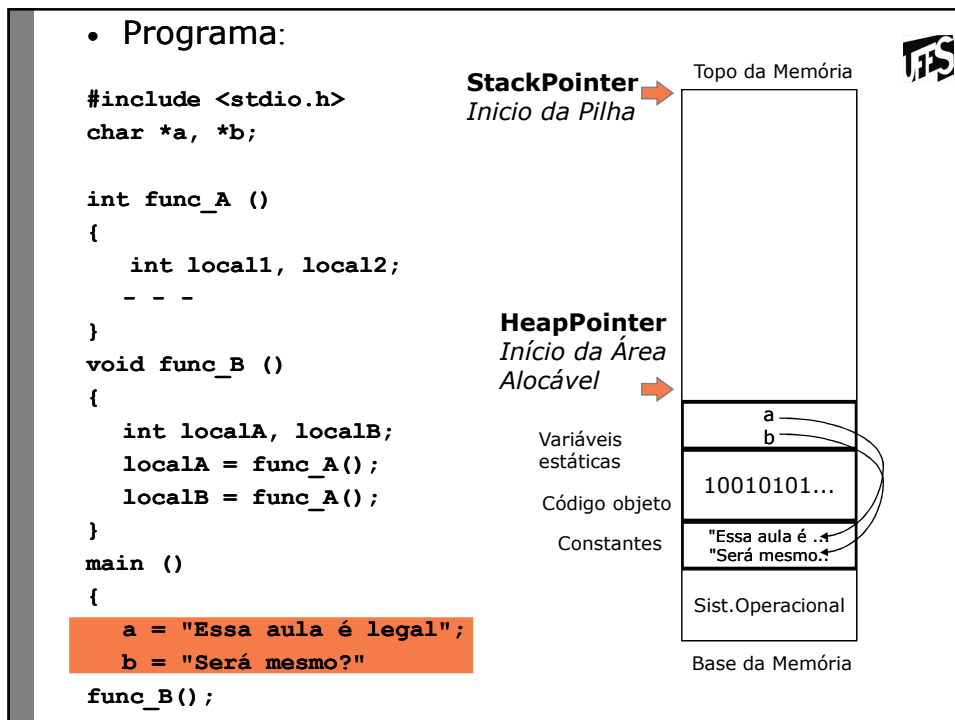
• Programa:

```
#include <stdio.h>
char *a, *b;

int func_A ()
{
   int local1, local2;
   - - -
}
void func_B ()
{
   int localA, localB;
   localA = func_A();
   localB = func_A();
}
main ()
{
   a = "Essa aula é legal";
   b = "Será mesmo?"
func_B();
```

StackPointer
Inicio da Pilha

Topo da Memória

HeapPointer
Início da Área Alocável

a
b

Variáveis estáticas

10010101...

Código objeto

"Essa aula é ..
"Será mesmo..

Constantes

Sist.Operacional

Base da Memória

UFES